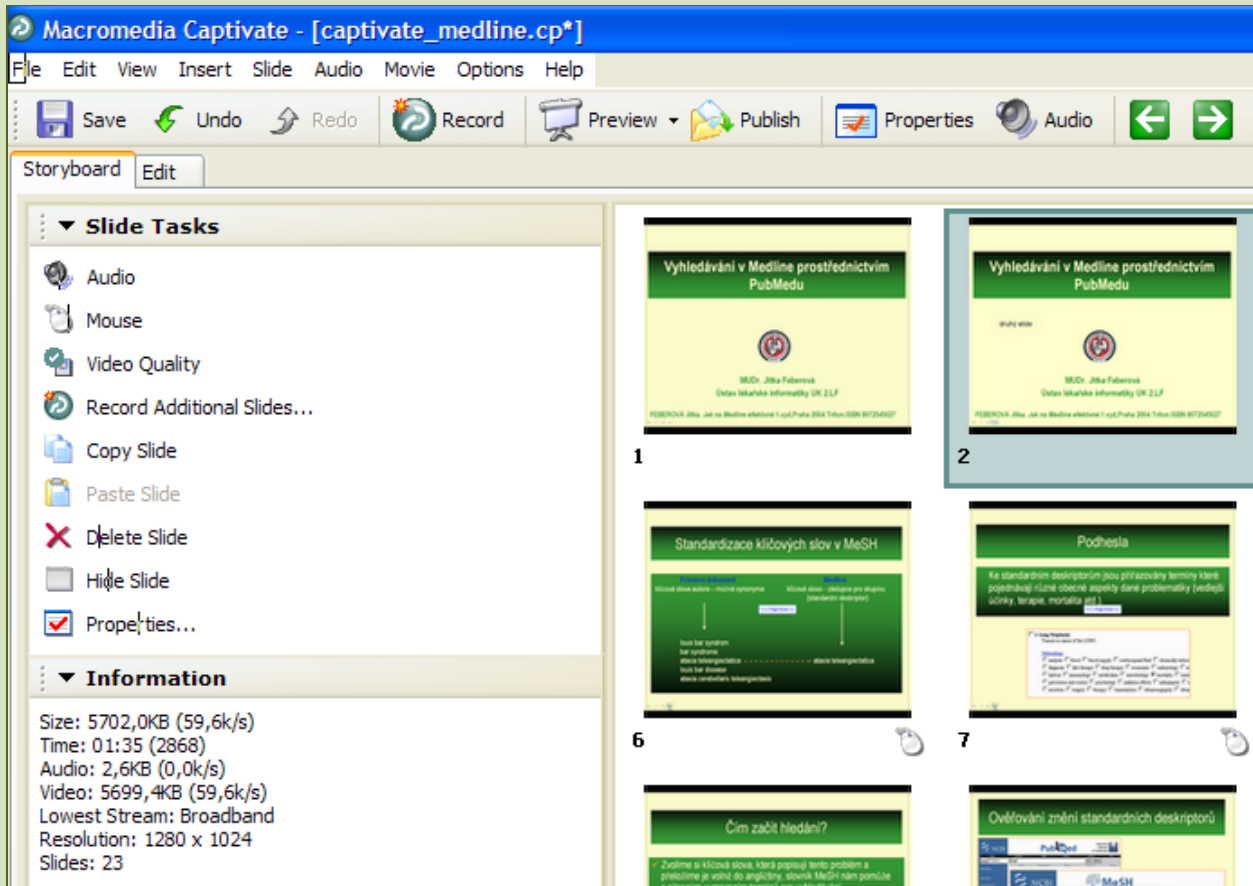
Macromedia Captivate - [captivate_medline.cp*]

File Edit View Insert Slide Audio Movie Options Help

Save Undo Redo Record Preview Publish Properties Audio

Storyboard Edit

Slide Tasks

Audio
Mouse
Video Quality
Record Additional Slides...
Copy Slide
Paste Slide
Delete Slide
Hide Slide
Properties...

Information

Size: 5702,0KB (59,6k/s)
Time: 01:35 (2868)
Audio: 2,6KB (0,0k/s)
Video: 5699,4KB (59,6k/s)
Lowest Stream: Broadband
Resolution: 1280 x 1024
Slides: 23

Vyhledávání v Medline prostřednictvím PubMedu

MUDr. Jitka Feberová
Ústav lékařské informatiky UK 2.LF

FEBEROVÁ Jitka. Jak na Medline efektivně 1.vyd.Praha 2004 Triton ISBN 807254927

1

Vyhledávání v Medline prostřednictvím PubMedu

druhý slide

MUDr. Jitka Feberová
Ústav lékařské informatiky UK 2.LF

FEBEROVÁ Jitka. Jak na Medline efektivně 1.vyd.Praha 2004 Triton ISBN 807254927

2

Standardizace klíčových slov v MeSH

Primární dokument
klíčová slova autora - možná synonyma

Medline
klíčová slova - zástupce pro skupinu (standardní deskriptor)

louis bar syndrom
bar syndrome
ataxia teleangiectatica
louis bar disease
ataxia cerebellaris teleangiectasia

ataxia teleangiectatica

6

Podhesla

Ke standardním deskriptorům jsou přiřazovány termíny které pojednávají různé obecné aspekty dané problematiky (vedlejší účinky, terapie, mortalita atd.)

7

Čím začít hledání?

Zvolíme si klíčová slova, která popisují tento problém a přeložíme je volně do angličtiny, slovník MeSH nám pomůže

Ověřování znění standardních deskriptorů

PubMed

MeSH